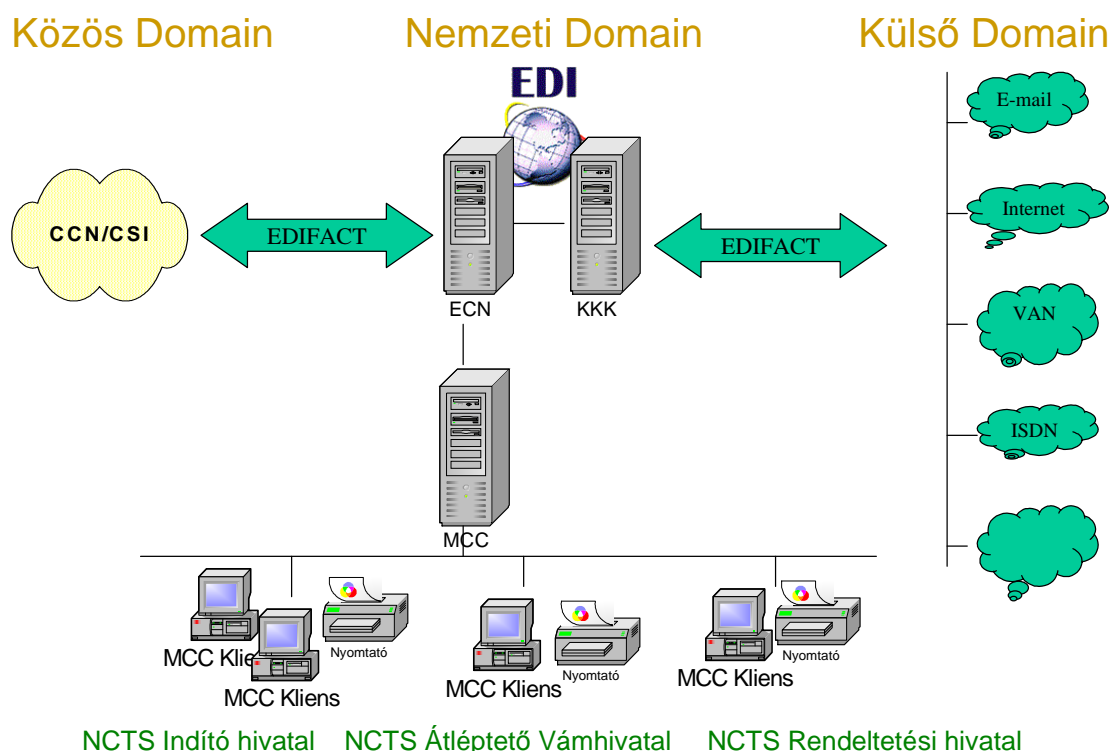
Közös Domain Nemzeti Domain Külső Domain

EDI

CCN/CSI

EDIFACT

ECN KKK

EDIFACT

E-mail

Internet

VAN

ISDN

MCC

MCC Klie

MCC Kliens

Nyomtató

MCC Kliens

Nyomtató

MCC Kliens

Nyomtató

NCTS Indító hivatal NCTS Átléptető Vámhivatal NCTS Rendeltetési hivatal